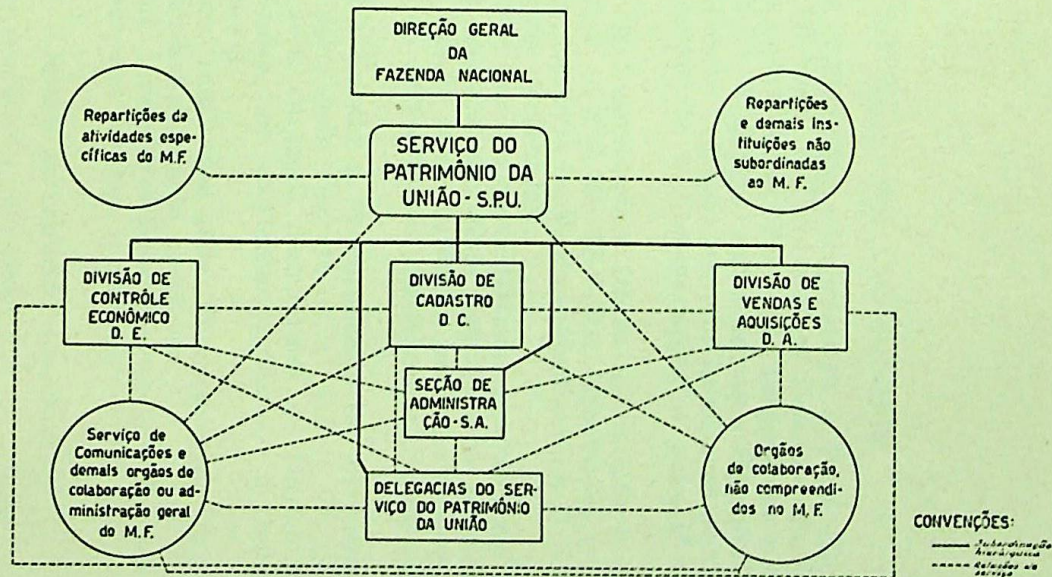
DIREÇÃO GERAL
DA
FAZENDA NACIONAL

Repartições da atividades específicas do M.F.

SERVIÇO DO PATRIMÔNIO DA UNIÃO - S.P.U.

Repartições e demais instituições não subordinadas ao M. F.

DIVISÃO DE CONTRÔLE ECONÔMICO D. E.

DIVISÃO DE CADASTRO D. C.

DIVISÃO DE VENDAS E AQUISIÇÕES D. A.

SEÇÃO DE ADMINISTRAÇÃO - S.A.

Serviço de Comunicações e demais orgãos de colaboração ou administração geral do M.F.

DELEGACIAS DO SERVIÇO DO PATRIMÔNIO DA UNIÃO

Orgãos de colaboração, não compreendidos no M. F.

CONVENÇÕES:
Subordinação hierárquica
Relações de serviço